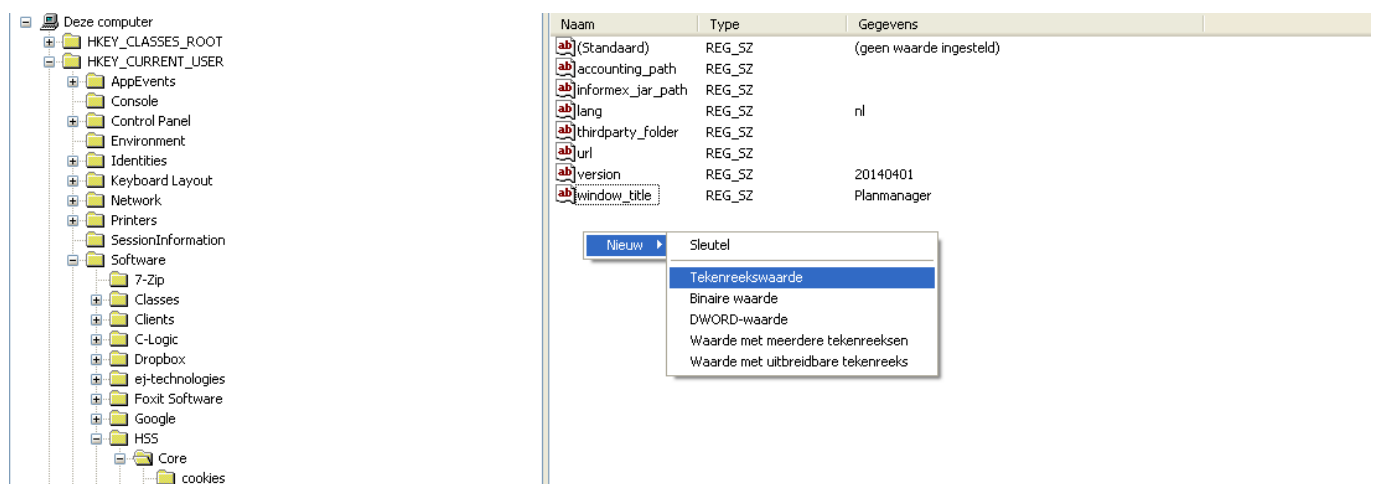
Deze computer
HKEY_CLASSES_ROOT
HKEY_CURRENT_USER
AppEvents
Console
Control Panel
Environment
Identities
Keyboard Layout
Network
Printers
SessionInformation
Software
7-Zip
Classes
Clients
C-Logic
Dropbox
ej-technologies
Foxit Software
Google
HSS
Core
cookies

| Naam | Type | Gegevens |
|---|---|---|
| (Standaard) | REG_SZ | (geen waarde ingesteld) |
| accounting_path | REG_SZ | |
| informex_jar_path | REG_SZ | |
| lang | REG_SZ | nl |
| thirdparty_folder | REG_SZ | |
| url | REG_SZ | |
| version | REG_SZ | 20140401 |
| window_title | REG_SZ | Planmanager |

Nieuw
Sleutel
Tekenreekswaarde
Binaire waarde
DWORD-waarde
Waarde met meerdere tekenreeksen
Waarde met uitbreidbare tekenreeks